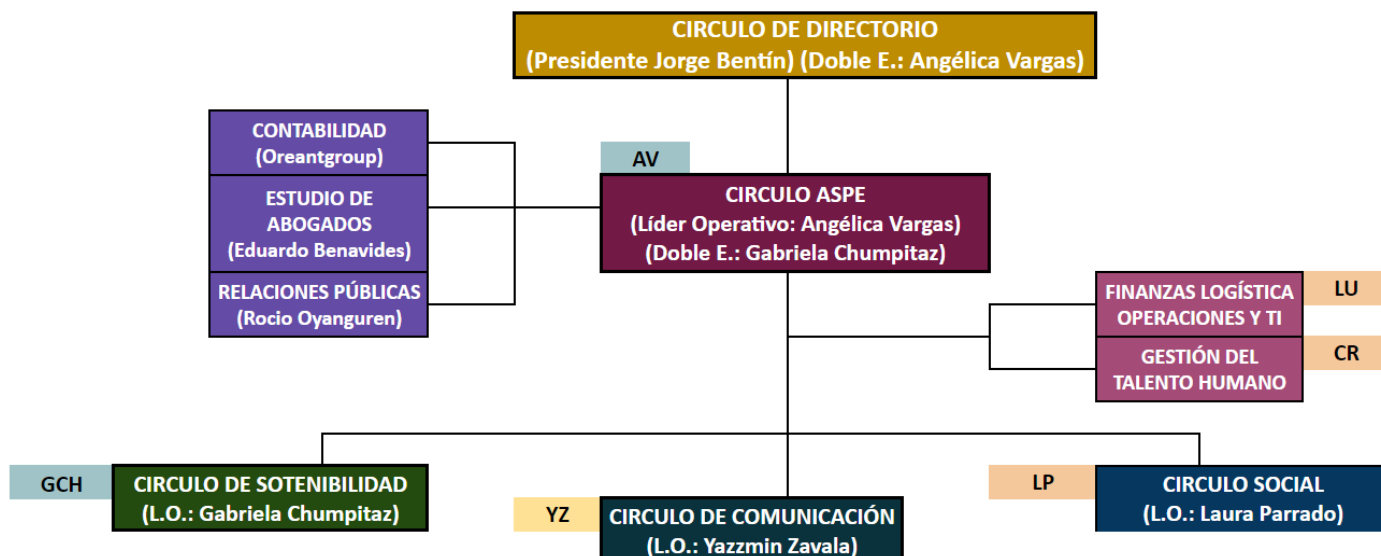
CIRCULO DE DIRECTORIO
(Presidente Jorge Bentín) (Doble E.: Angélica Vargas)

CONTABILIDAD
(Oreantgroup)

ESTUDIO DE ABOGADOS
(Eduardo Benavides)

RELACIONES PÚBLICAS
(Rocio Oyanguren)

AV

CIRCULO ASPE
(Líder Operativo: Angélica Vargas)
(Doble E.: Gabriela Chumpitaz)

FINANZAS LOGÍSTICA OPERACIONES Y TI

LU

GESTIÓN DEL TALENTO HUMANO

CR

GCH

CIRCULO DE SOTENIBILIDAD
(L.O.: Gabriela Chumpitaz)

YZ

CIRCULO DE COMUNICACIÓN
(L.O.: Yazzmin Zavala)

LP

CIRCULO SOCIAL
(L.O.: Laura Parrado)